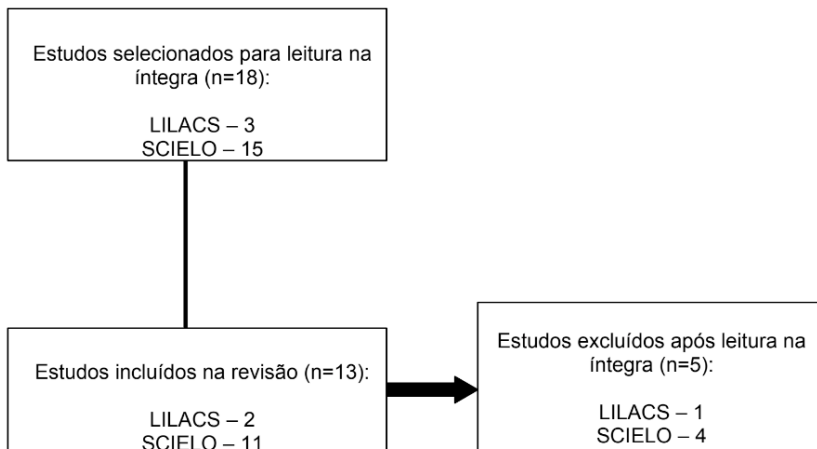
Estudos selecionados para leitura na íntegra (n=18):

LILACS – 3
SCIELO – 15

Estudos incluídos na revisão (n=13):

LILACS – 2
SCIELO – 11

Estudos excluídos após leitura na íntegra (n=5):

LILACS – 1
SCIELO – 4